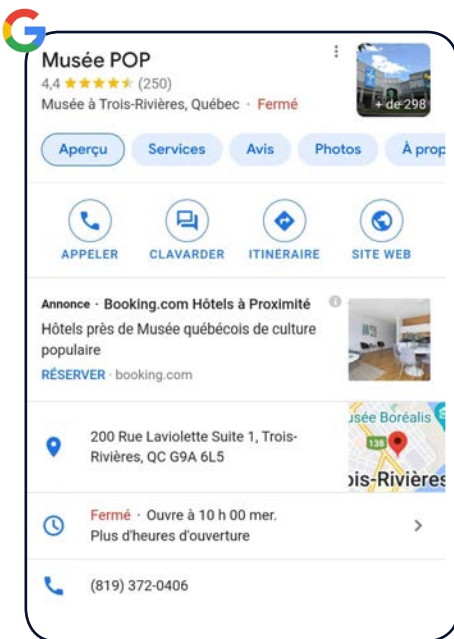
Musée POP
4,4 ★★★★★ (250)
Musée à Trois-Rivières, Québec · Fermé

+ de 298

Aperçu
Services
Avis
Photos
À prop

APPELER
CLAVARDER
ITINERAIRE
SITE WEB

Annonce · Booking.com Hôtels à Proximité
Hôtels près de Musée québécois de culture populaire
RÉSERVER · booking.com

200 Rue Laviolette Suite 1, Trois-Rivières, QC G9A 6L5

usée Boréalis
138
ois-Rivières

Fermé · Ouvre à 10 h 00 mer.
Plus d'heures d'ouverture

(819) 372-0406